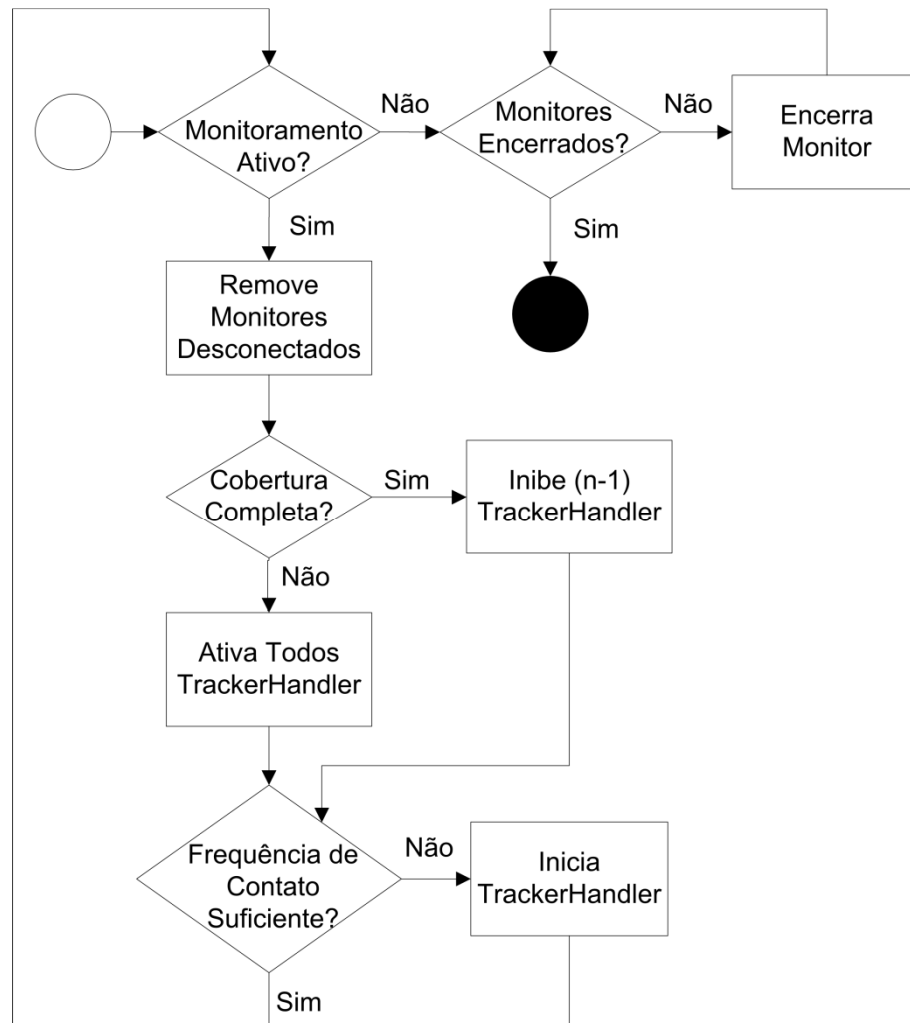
Monitoramento Ativo?

Não

Monitores Encerrados?

Não

Encerra Monitor

Sim

Sim

Remove Monitores Desconectados

Cobertura Completa?

Sim

Inibe (n-1) TrackerHandler

Não

Ativa Todos TrackerHandler

Frequência de Contato Suficiente?

Não

Inicia TrackerHandler

Sim